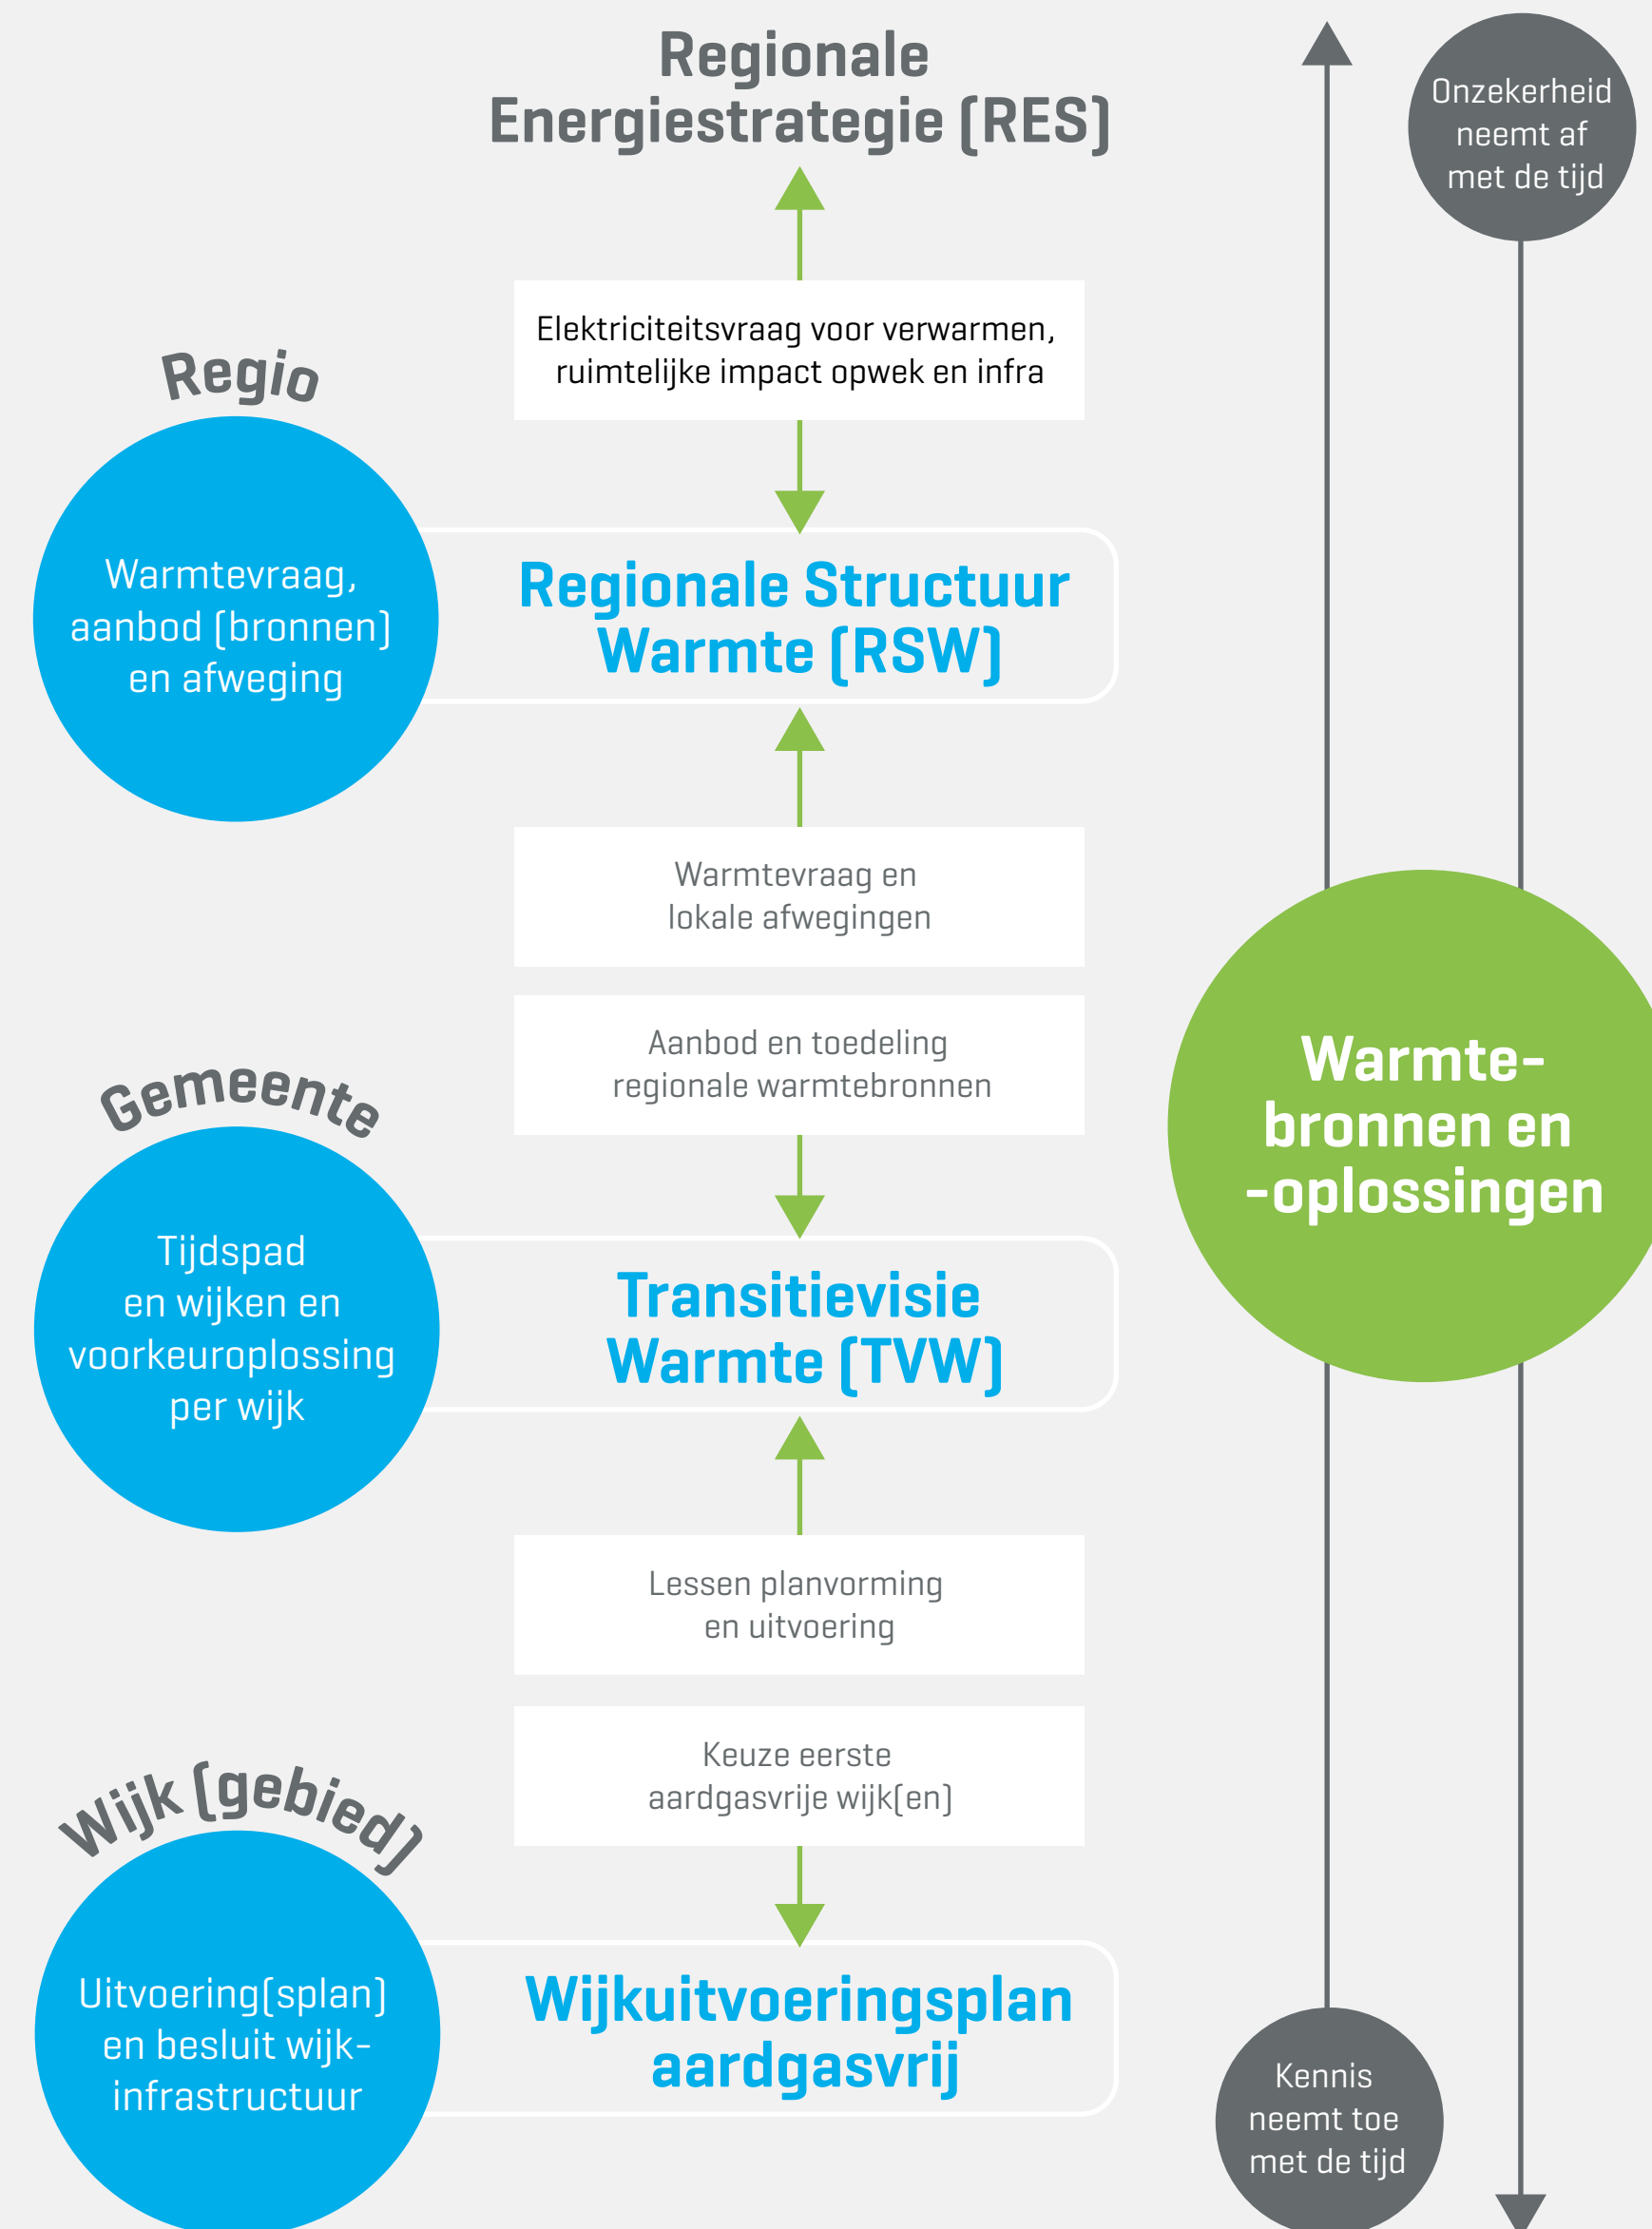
Regionale Energiestrategie (RES)

Onzekerheid neemt af met de tijd

Elektriciteitsvraag voor verwarmen, ruimtelijke impact opwek en infra

Regio

Warmtevraag, aanbod (bronnen) en afweging

Regionale Structuur Warmte (RSW)

Warmtevraag en lokale afwegingen

Aanbod en toedeling regionale warmtebronnen

Warmtebronnen en -oplossingen

Gemeente

Tijdspad en wijken en voorkeuroplossing per wijk

Transitievisie Warmte (TVW)

Lessen planvorming en uitvoering

Keuze eerste aardgasvrije wijk(en)

Wijk (gebied)

Uitvoering(splan) en besluit wijkinfrastructuur

Wijkuitvoeringsplan aardgasvrij

Kennis neemt toe met de tijd